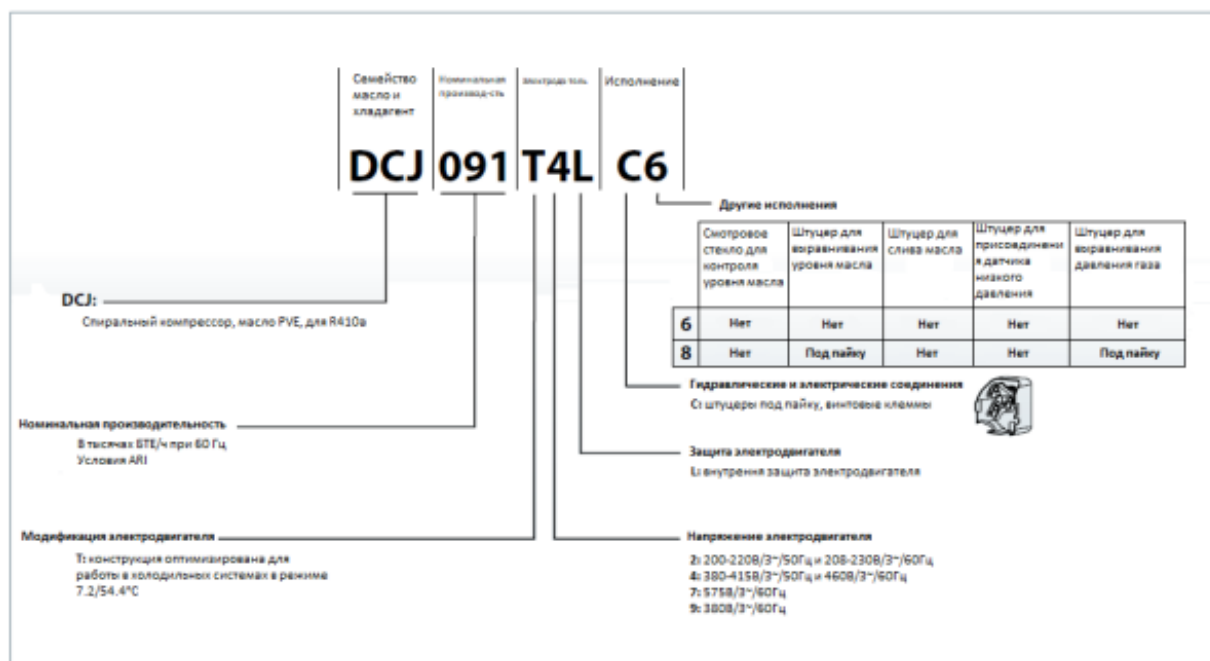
Семейство масло и хладагент

Номинальная производ-сть

Электродв тель

Исполнение

DCJ 091 T4L C6

Другие исполнения

| | Смотровое стекло для контроля уровня масла | Штуцер для выравнивания уровня масла | Штуцер для слива масла | Штуцер для присоединения датчика низкого давления | Штуцер для выравнивания давления газа |
|---|---|---|---|---|---|
| 6 | Нет | Нет | Нет | Нет | Нет |
| 8 | Нет | Под пайку | Нет | Нет | Под пайку |

DCJ:
Спиральный компрессор, масло PVE, для R410в

Гидравлические и электрические соединения
C: штуцеры под пайку, винтовые клеммы

Номинальная производительность
В тысячах БТЕ/ч при 60 Гц
Условия ARI

Защита электродвигателя
L: внутренняя защита электродвигателя

Модификация электродвигателя
T: конструкция оптимизирована для работы в холодильных системах в режиме 7.2/54.4°C

Напряжение электродвигателя
2: 200-220В/3~/50Гц и 208-230В/3~/60Гц
4: 380-415В/3~/50Гц и 460В/3~/60Гц
7: 575В/3~/60Гц
9: 380В/3~/60Гц